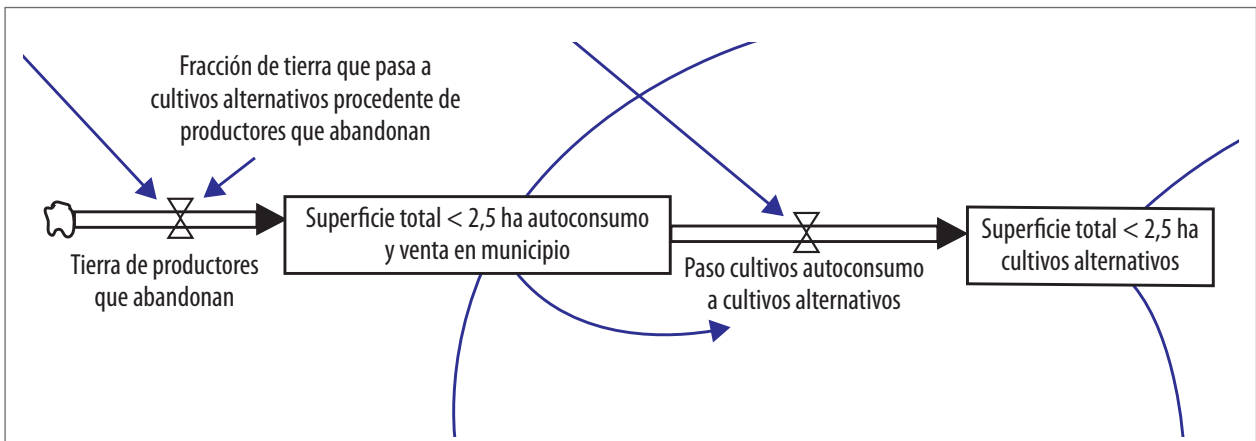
Fracción de tierra que pasa a cultivos alternativos procedente de productores que abandonan

Superficie total < 2,5 ha autoconsumo y venta en municipio

Superficie total < 2,5 ha cultivos alternativos

Tierra de productores que abandonan

Paso cultivos autoconsumo a cultivos alternativos